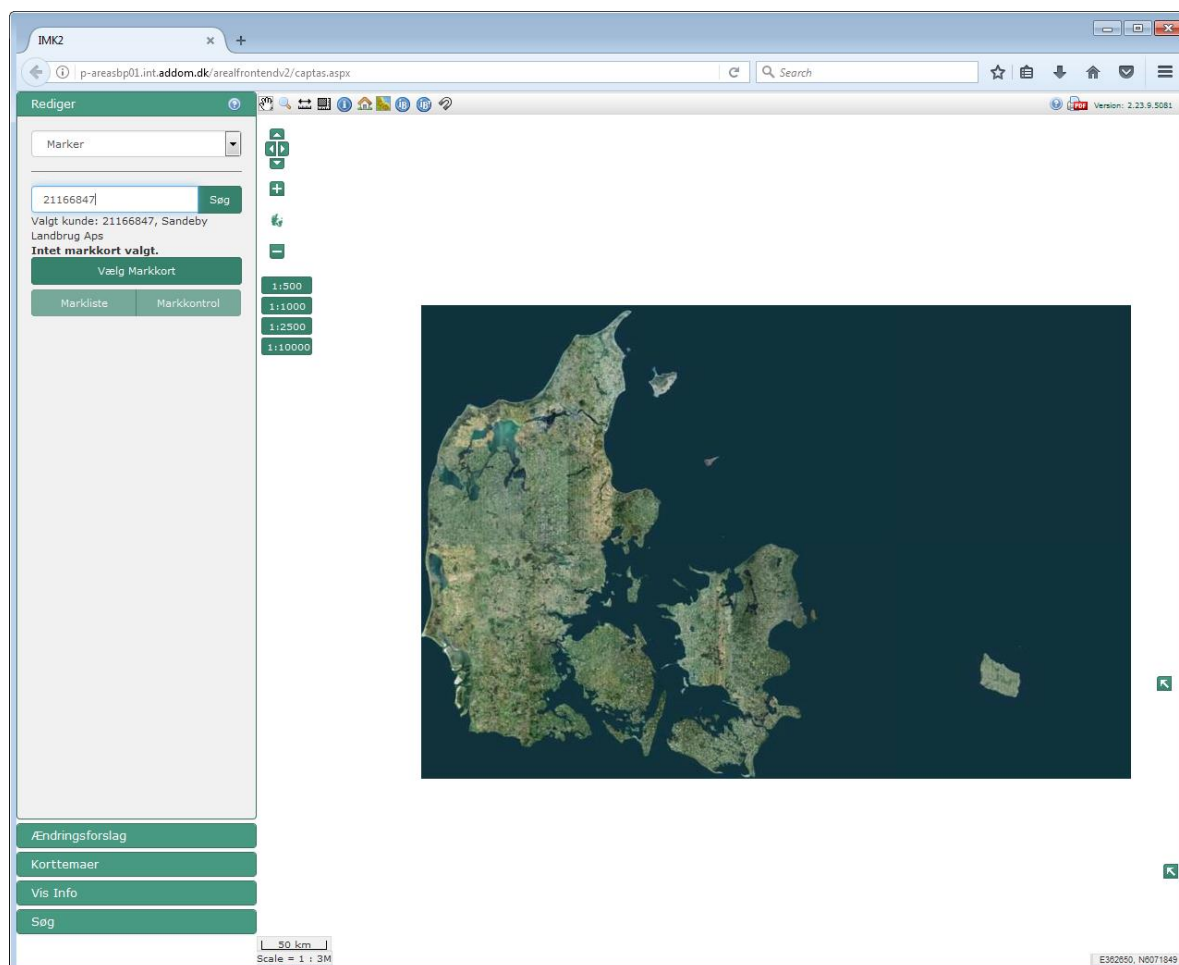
IMK2

p-areasbp01.int.addom.dk/arealfrontendv2/captas.aspx

Search

Rediger

Version: 2.23.9.5081

Marker

21166847 Søg

Valgt kunde: 21166847, Sandeby Landbrug Aps

**Intet markkort valgt.**

Vælg Markkort

Markliste Markkontrol

1:500
1:1000
1:2500
1:10000

Ændringsforslag

Korttemaer

Vis Info

Søg

50 km
Scale = 1 : 3M

E362650, N6071849